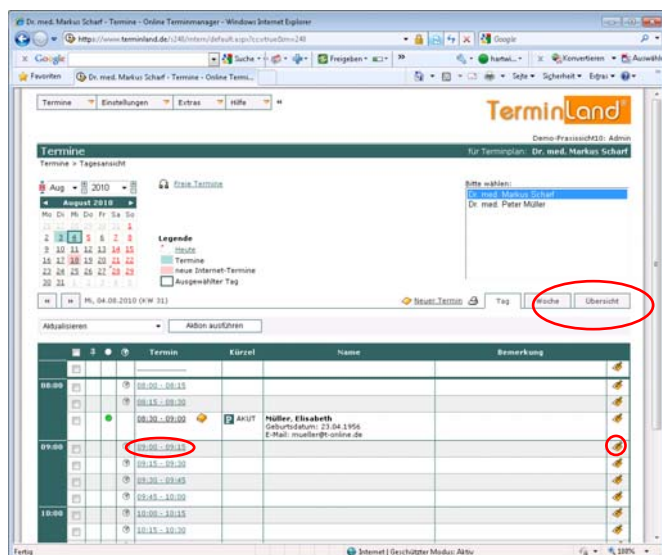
Dr. med. Markus Scharf - Termine - Online Terminmanager - Windows Internet Explorer

https://www.terminland.de/s248/intern/default.aspx?ccstrue&mx=248

Google

Google | Suche | Freigeben | hartwi... | Konvertieren | Auswähl

Favoriten | Dr. med. Markus Scharf - Termine - Online Termi... | Seite | Sicherheit | Extras

Termine | Einstellungen | Extras | Hilfe | «

TerminLand®

Demo-Praxissicht10: Admin

Termine

für Terminplan: Dr. med. Markus Scharf

Termine > Tagesansicht

Aug | 2010

Freie Termine

Bitte wählen:
Dr. med. Markus Scharf
Dr. med. Peter Müller

August 2010

| Mo | Di | Mi | Do | Fr | Sa | So |
|---|---|---|---|---|---|---|
| 26 | 27 | 28 | 29 | 30 | 31 | 1 |
| 2 | 3 | 4 | 5 | 6 | 7 | 8 |
| 9 | 10 | 11 | 12 | 13 | 14 | 15 |
| 16 | 17 | 18 | 19 | 20 | 21 | 22 |
| 23 | 24 | 25 | 26 | 27 | 28 | 29 |
| 30 | 31 | 1 | 2 | 3 | 4 | 5 |

Legende
Heute
Termine
neue Internet-Termine
Ausgewählter Tag

« | » | Mi, 04.08.2010 (KW 31)

Neuer Termin | Tag | Woche | Übersicht

Aktualisieren | Aktion ausführen

| | | | | Termin | Kürzel | Name | Bemerkung | |
|---|---|---|---|---|---|---|---|---|
| | | | | | | | | |
| 08:00 | | | | 08:00 - 08:15 | | | | |
| | | | | 08:15 - 08:30 | | | | |
| | | | | 08:30 - 09:00 | P AKUT | Müller, Elisabeth<br>Geburtsdatum: 23.04.1956<br>E-Mail: mueller@t-online.de | | |
| 09:00 | | | | 09:00 - 09:15 | | | | |
| | | | | 09:15 - 09:30 | | | | |
| | | | | 09:30 - 09:45 | | | | |
| | | | | 09:45 - 10:00 | | | | |
| 10:00 | | | | 10:00 - 10:15 | | | | |
| | | | | 10:15 - 10:30 | | | | |

Fertig | Internet | Geschützter Modus: Aktiv | 100%